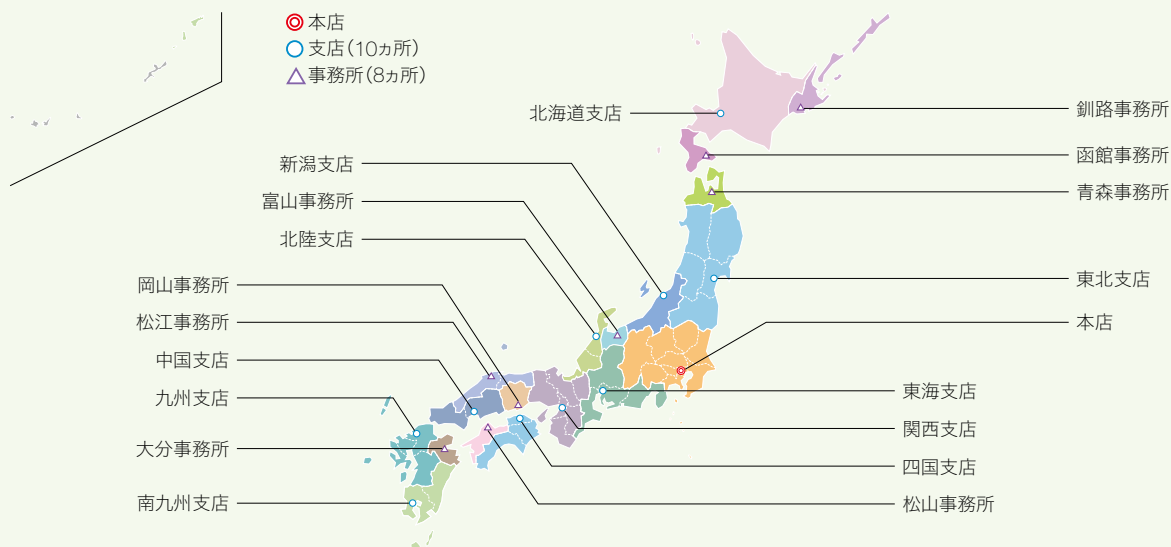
本店
支店（10ヵ所）
事務所（8ヵ所）

北海道支店
釧路事務所
函館事務所
青森事務所
新潟支店
富山事務所
北陸支店
東北支店
岡山事務所
松江事務所
本店
中国支店
東海支店
九州支店
関西支店
大分事務所
四国支店
南九州支店
松山事務所